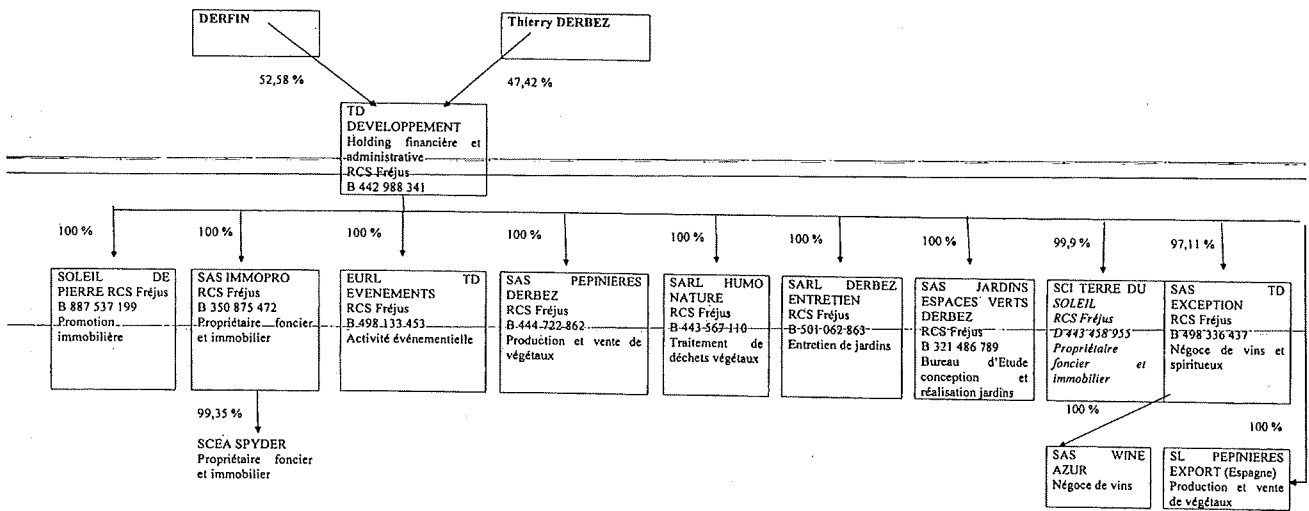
DERFIN

Thierry DERBEZ

52,58 %

47,42 %

TD DEVELOPPEMENT
Holding financière et administrative
RCS Fréjus
B 442 988 341

100 %

100 %

100 %

100 %

100 %

100 %

100 %

99,9 %

97,11 %

SOLEIL DE PIERRE RCS Fréjus
B 887 537 199
Promotion immobilière

SAS IMMOPRO
RCS Fréjus
B 350 875 472
Propriétaire foncier et immobilier

EURL TD EVENEMENTS
RCS Fréjus
B 498 133 453
Activité événementielle

SAS PEPINIERES DERBEZ
RCS Fréjus
B 444 722 862
Production et vente de végétaux

SARL HUMO NATURE
RCS Fréjus
B 443 567 110
Traitement de déchets végétaux

SARL DERBEZ ENTRETIEN
RCS Fréjus
B 501 062 863
Entretien de jardins

SAS JARDINS ESPACES VERTS DERBEZ
RCS Fréjus
B 321 486 789
Bureau d'Etude conception et réalisation jardins

SCI TERRE DU SOLEIL
RCS Fréjus
D 443 458 955
Propriétaire foncier et immobilier

SAS TD EXCEPTION
RCS Fréjus
B 498 336 437
Négoce de vins et spiritueux

99,35 %

SCEA SPYDER
Propriétaire foncier et immobilier

100 %

100 %

SAS WINE AZUR
Négoce de vins

SL PEPINIERES EXPORT (Espagne)
Production et vente de végétaux